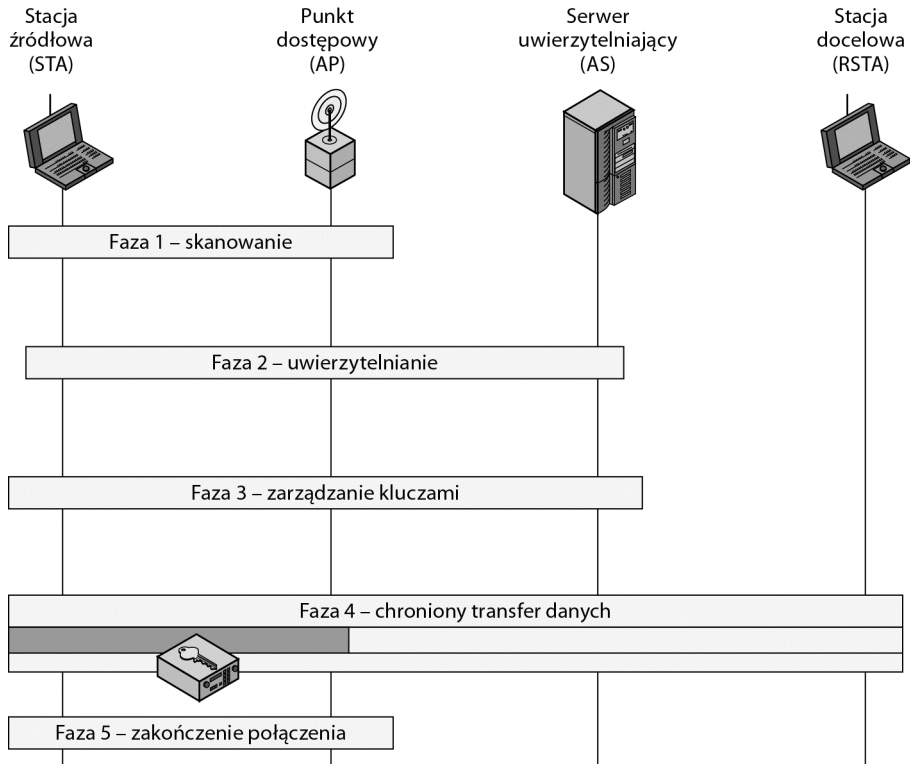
Stacja źródłowa (STA)

Punkt dostępowy (AP)

Serwer uwierzytelniający (AS)

Stacja docelowa (RSTA)

Faza 1 – skanowanie

Faza 2 – uwierzytelnianie

Faza 3 – zarządzanie kluczami

Faza 4 – chroniony transfer danych

Faza 5 – zakończenie połączenia